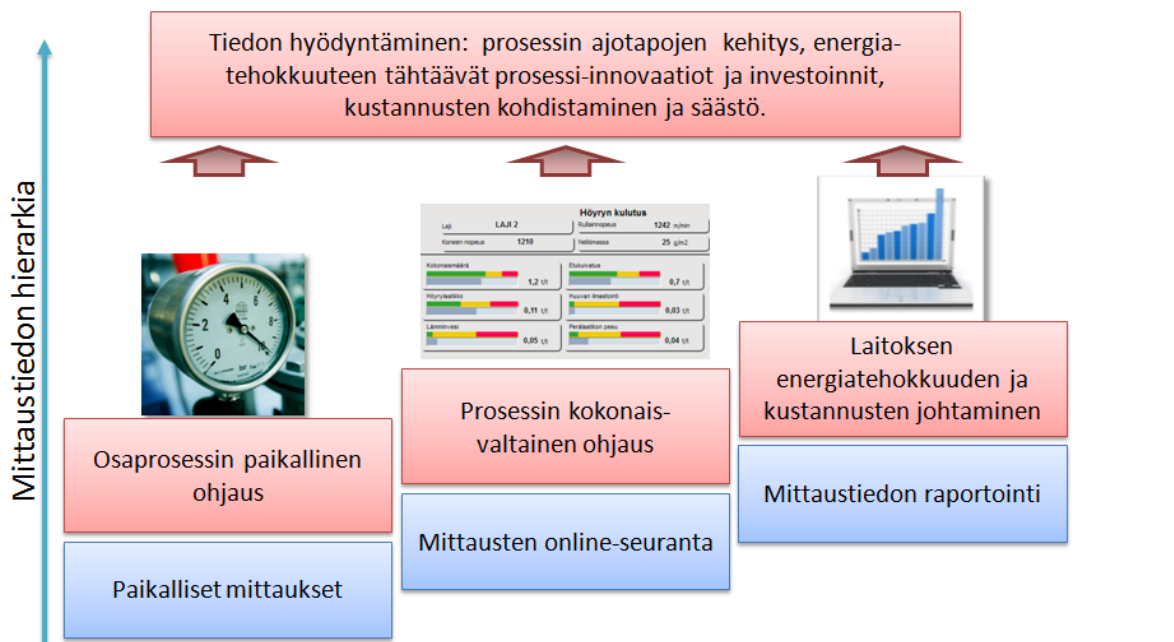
Tiedon hyödyntäminen: prosessin ajotapojen kehitys, energiatehokkuuteen tähtäävät prosessi-innovaatiot ja investoinnit, kustannusten kohdistaminen ja säästö.

Mittaustiedon hierarkia

Höyryn kulutus

| Laji | LAJI 2 | Rullannopeus | 1242 m/min |
|---|---|---|---|
| Koneen nopeus | 1210 | Neliömassa | 25 g/m2 |

Kokonaismäärä 1,2 t/t
Etukuivatus 0,7 t/t
Höyrylaatikko 0,11 t/t
Huuvan ilmastointi 0,03 t/t
Lämminvesi 0,05 t/t
Perälaatikon pesu 0,04 t/t

Osaprosessin paikallinen ohjaus

Paikalliset mittaukset

Prosessin kokonaisvaltainen ohjaus

Mittausten online-seuranta

Laitoksen energiatehokkuuden ja kustannusten johtaminen

Mittaustiedon raportointi